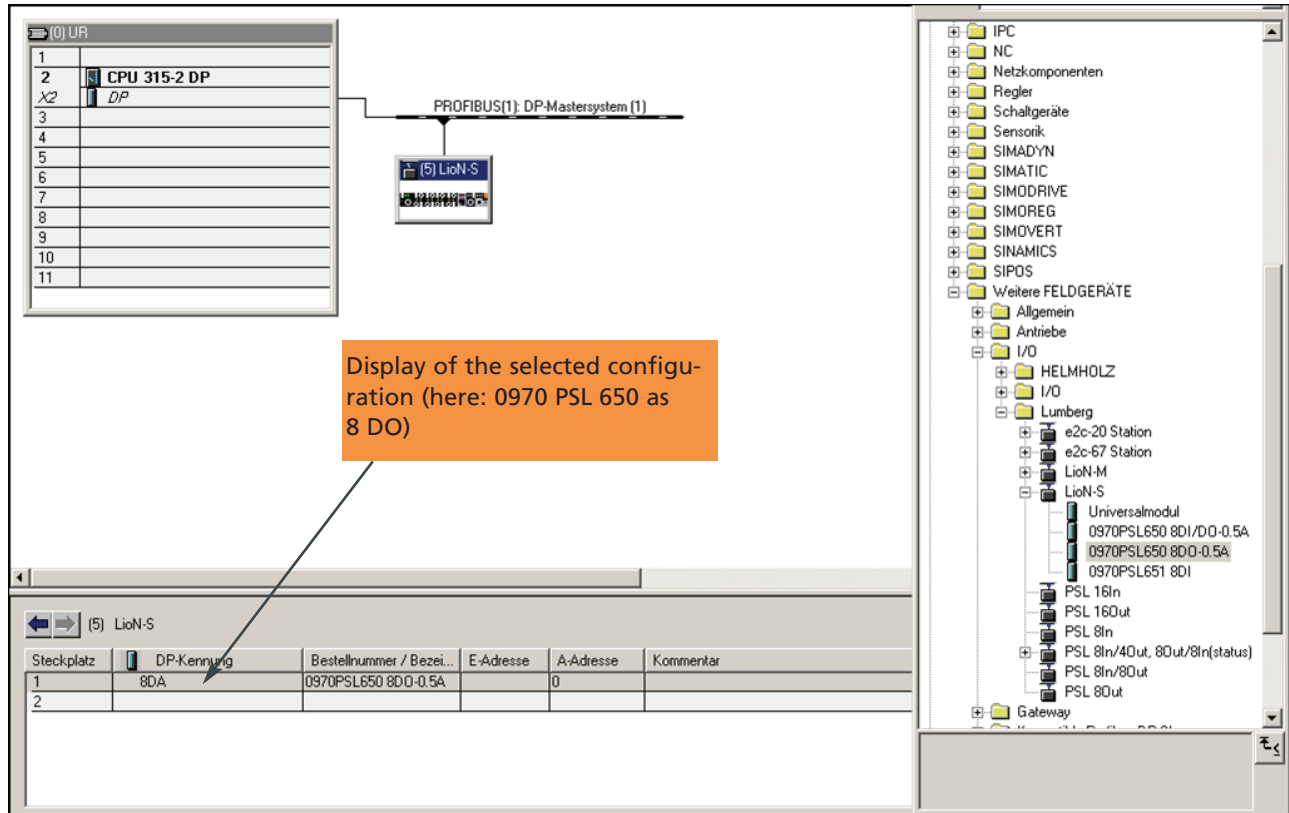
(0) UR

| | |
|---|---|
| 1 | |
| 2 | CPU 315-2 DP |
| X2 | DP |
| 3 | |
| 4 | |
| 5 | |
| 6 | |
| 7 | |
| 8 | |
| 9 | |
| 10 | |
| 11 | |

PROFIBUS(1): DP-Mastersystem (1)

(5) LioN-S

Display of the selected configuration (here: 0970 PSL 650 as 8 DO)

(5) LioN-S

| Steckplatz | DP-Kennung | Bestellnummer / Bezei... | E-Adresse | A-Adresse | Kommentar |
|---|---|---|---|---|---|
| 1 | 8DA | 0970PSL650 8DO-0.5A | | 0 | |
| 2 | | | | | |

IPC
NC
Netzkomponenten
Regler
Schaltgeräte
Sensorik
SIMADYN
SIMATIC
SIMODRIVE
SIMOREG
SIMOVERT
SINAMICS
SIPOS
Weitere FELDGERÄTE
Allgemein
Antriebe
I/O
HELMHOLZ
I/O
Lumberg
e2c-20 Station
e2c-67 Station
LioN-M
LioN-S
Universalmodul
0970PSL650 8DI/DO-0.5A
0970PSL650 8DO-0.5A
0970PSL651 8DI
PSL 16In
PSL 16Out
PSL 8In
PSL 8In/4Out, 8Out/8In(status)
PSL 8In/8Out
PSL 8Out
Gateway